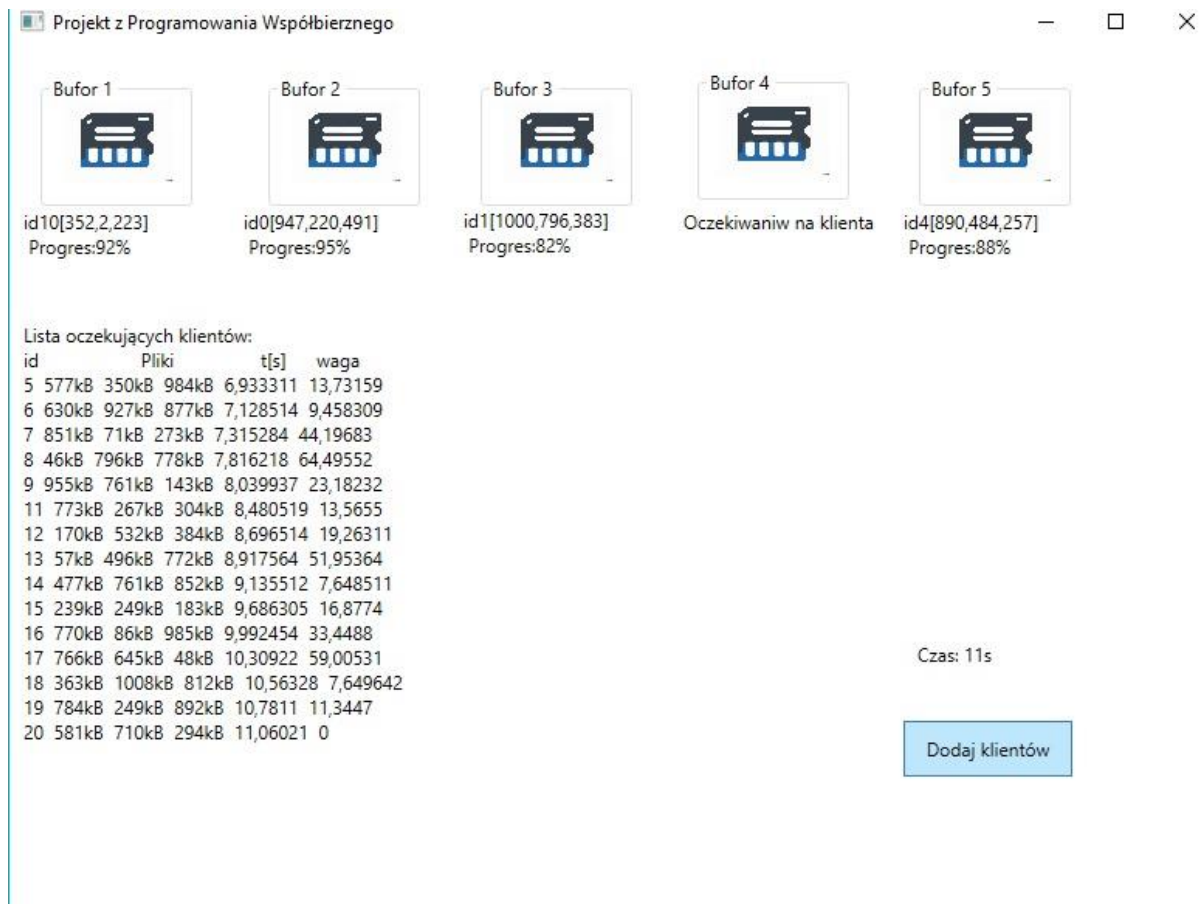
Projekt z Programowania Współbiernego

Bufor 1
id10[352,2,223]
Progres:92%

Bufor 2
id0[947,220,491]
Progres:95%

Bufor 3
id1[1000,796,383]
Progres:82%

Bufor 4
Oczekiwaniw na klienta

Bufor 5
id4[890,484,257]
Progres:88%

Lista oczekujących klientów:
id Pliki t[s] waga
5 577kB 350kB 984kB 6,933311 13,73159
6 630kB 927kB 877kB 7,128514 9,458309
7 851kB 71kB 273kB 7,315284 44,19683
8 46kB 796kB 778kB 7,816218 64,49552
9 955kB 761kB 143kB 8,039937 23,18232
11 773kB 267kB 304kB 8,480519 13,5655
12 170kB 532kB 384kB 8,696514 19,26311
13 57kB 496kB 772kB 8,917564 51,95364
14 477kB 761kB 852kB 9,135512 7,648511
15 239kB 249kB 183kB 9,686305 16,8774
16 770kB 86kB 985kB 9,992454 33,4488
17 766kB 645kB 48kB 10,30922 59,00531
18 363kB 1008kB 812kB 10,56328 7,649642
19 784kB 249kB 892kB 10,7811 11,3447
20 581kB 710kB 294kB 11,06021 0

Czas: 11s

Dodaj klientów